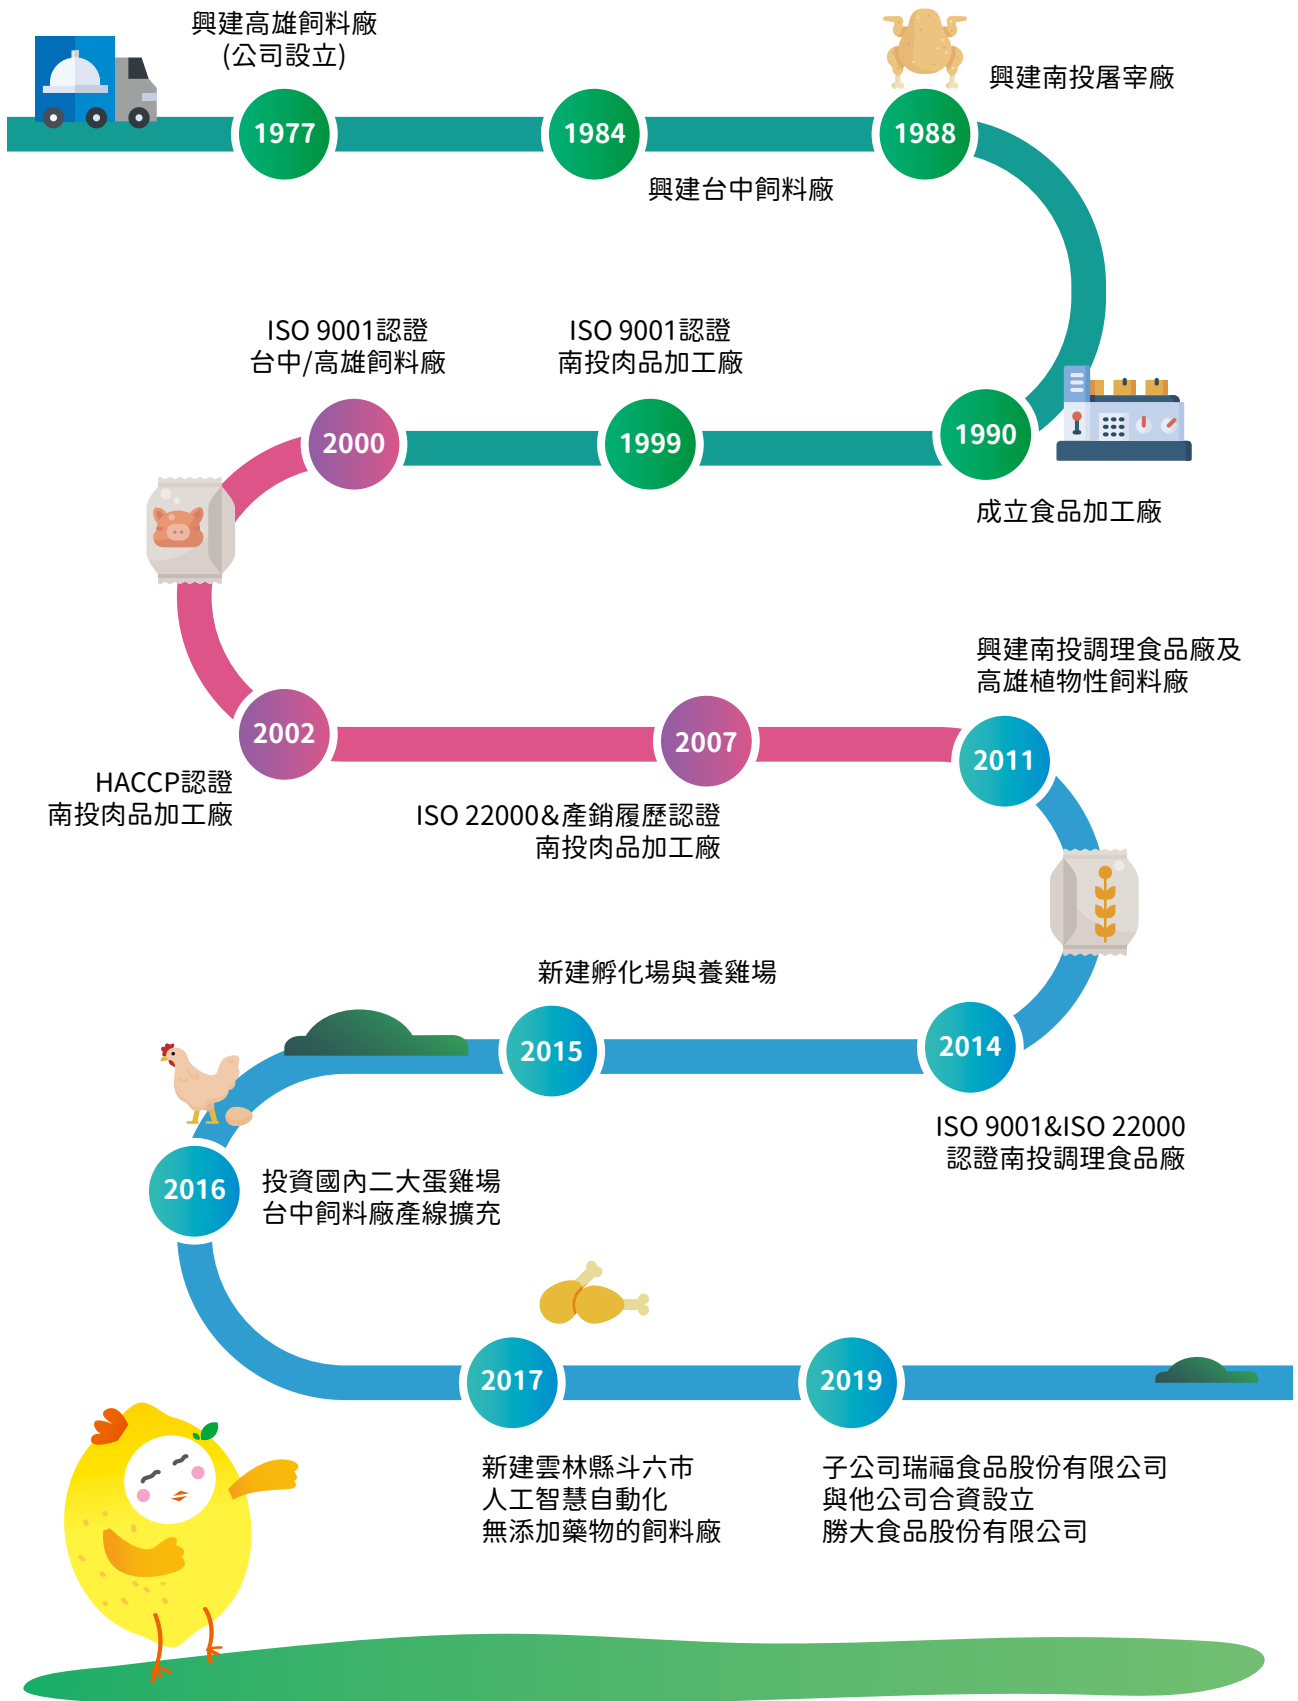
興建高雄飼料廠
(公司設立)

1977

1984

興建台中飼料廠

1988

興建南投屠宰廠

ISO 9001認證
台中/高雄飼料廠

ISO 9001認證
南投肉品加工廠

2000

1999

1990

成立食品加工廠

興建南投調理食品廠及
高雄植物性飼料廠

2002

2007

2011

HACCP認證
南投肉品加工廠

ISO 22000&產銷履歷認證
南投肉品加工廠

新建孵化場與養雞場

2015

2014

ISO 9001&ISO 22000
認證南投調理食品廠

2016

投資國內二大蛋雞場
台中飼料廠產線擴充

2017

2019

新建雲林縣斗六市
人工智慧自動化
無添加藥物的飼料廠

子公司瑞福食品股份有限公司
與他公司合資設立
勝大食品股份有限公司